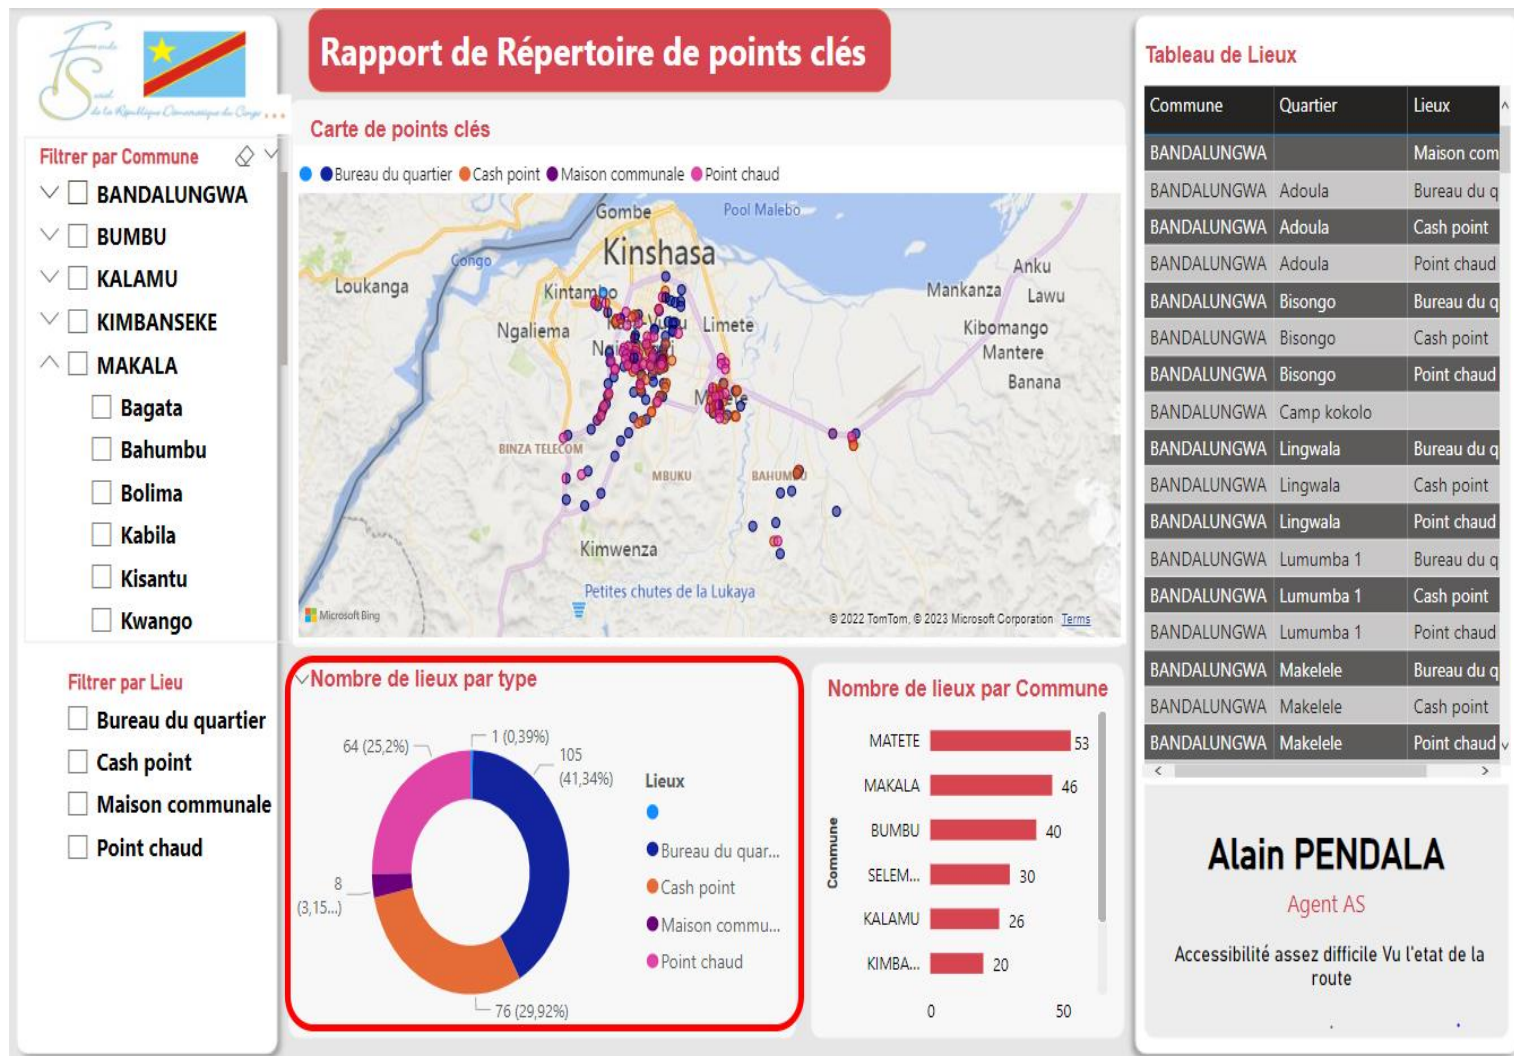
Fonds Social de la République Démocratique du Congo ...

Rapport de Répertoire de points clés

Filtrer par Commune
BANDALUNGWA
BUMBU
KALAMU
KIMBANSEKE
MAKALA
Bagata
Bahumbu
Bolima
Kabila
Kisantu
Kwango

Filtrer par Lieu
Bureau du quartier
Cash point
Maison communale
Point chaud

Carte de points clés
Bureau du quartier Cash point Maison communale Point chaud

Gombe Pool Malebo Kinshasa Congo Loukanga Kintambo Anku Mankanza Lawu Ngaliema Limete Kibomango Mantere Banana BINZA TELECOM MBUKU BAHUMBU Kimwenza Petites chutes de la Lukaya
Microsoft Bing © 2022 TomTom, © 2023 Microsoft Corporation Terms

Nombre de lieux par type
64 (25,2%) 1 (0,39%) 105 (41,34%) 8 (3,15...) 76 (29,92%)
Lieux
Bureau du quar...
Cash point
Maison commu...
Point chaud

Nombre de lieux par Commune
Commune
| MATETE | 53 |
| MAKALA | 46 |
| BUMBU | 40 |
| SELEM... | 30 |
| KALAMU | 26 |
| KIMBA... | 20 |
0 50

Tableau de Lieux
| Commune | Quartier | Lieux |
|---|---|---|
| BANDALUNGWA | | Maison com |
| BANDALUNGWA | Adoula | Bureau du q |
| BANDALUNGWA | Adoula | Cash point |
| BANDALUNGWA | Adoula | Point chaud |
| BANDALUNGWA | Bisongo | Bureau du q |
| BANDALUNGWA | Bisongo | Cash point |
| BANDALUNGWA | Bisongo | Point chaud |
| BANDALUNGWA | Camp kokolo | |
| BANDALUNGWA | Lingwala | Bureau du q |
| BANDALUNGWA | Lingwala | Cash point |
| BANDALUNGWA | Lingwala | Point chaud |
| BANDALUNGWA | Lumumba 1 | Bureau du q |
| BANDALUNGWA | Lumumba 1 | Cash point |
| BANDALUNGWA | Lumumba 1 | Point chaud |
| BANDALUNGWA | Makelele | Bureau du q |
| BANDALUNGWA | Makelele | Cash point |
| BANDALUNGWA | Makelele | Point chaud |

Alain PENDALA
Agent AS
Accessibilité assez difficile Vu l'etat de la route